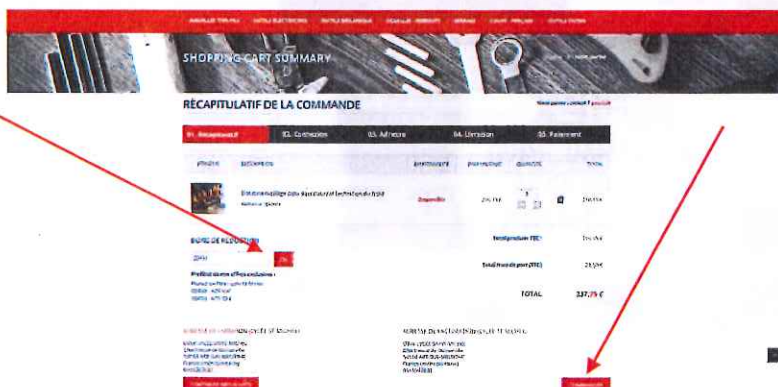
SHOPPING CART SUMMARY

RÉCAPITULATIF DE LA COMMANDE

01. Récapitulatif
02. Connexion
03. Adresse
04. Livraison
05. Paiement

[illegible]
DESCRIPTION
DISPONIBILITÉ
PRIX UNITAIRE
QUANTITÉ
TOTAL

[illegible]
Disponible
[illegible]
1
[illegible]

BONS DE RÉDUCTION
OK

Total produits TTC
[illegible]

Total frais de port (TTC)
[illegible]

TOTAL
327,75 €